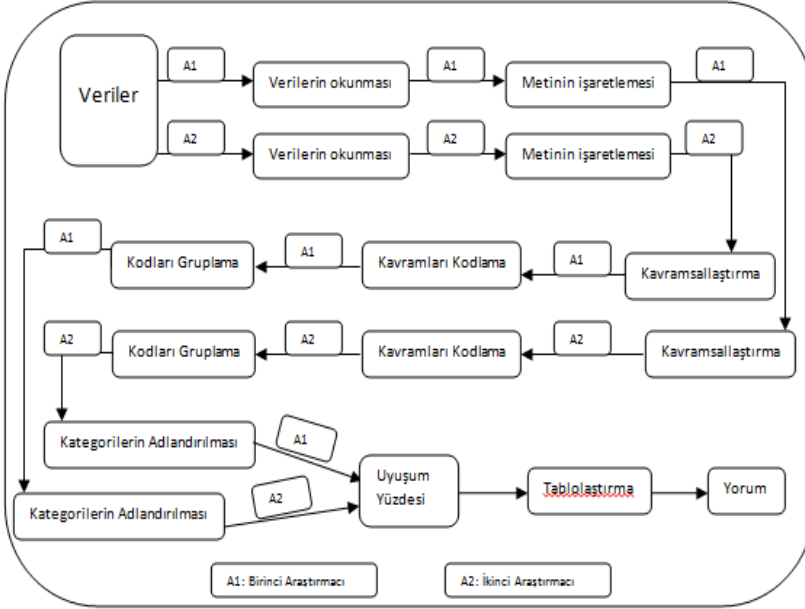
Veriler

A1

Verilerin okunması

A1

Metinin işaretlemesi

A1

A2

Verilerin okunması

A2

Metinin işaretlemesi

A2

A1

Kodları Gruplama

A1

Kavramları Kodlama

A1

Kavramsallaştırma

A2

Kodları Gruplama

A2

Kavramları Kodlama

A2

Kavramsallaştırma

Kategorilerin Adlandırılması

A1

Uyuşum Yüzdesi

Tablolaştırma

Yorum

A2

Kategorilerin Adlandırılması

A1: Birinci Araştırmacı

A2: İkinci Araştırmacı